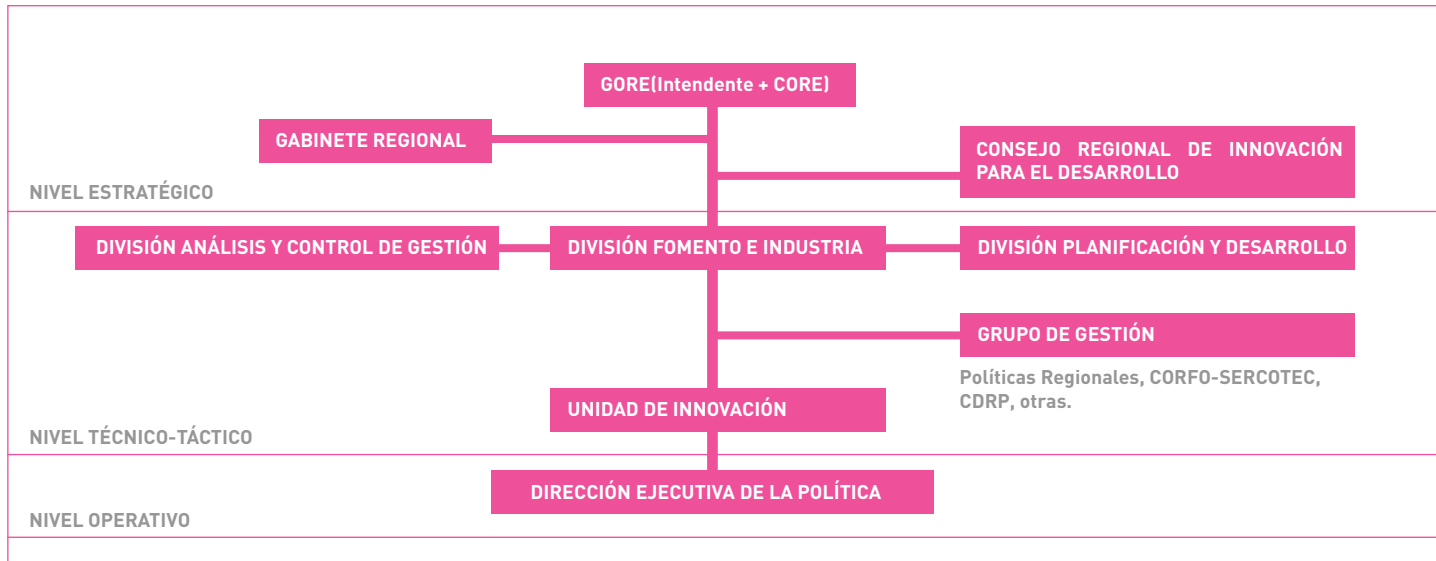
GORE(Intendente + CORE)

GABINETE REGIONAL

CONSEJO REGIONAL DE INNOVACIÓN PARA EL DESARROLLO

NIVEL ESTRATÉGICO

DIVISIÓN ANÁLISIS Y CONTROL DE GESTIÓN

DIVISIÓN FOMENTO E INDUSTRIA

DIVISIÓN PLANIFICACIÓN Y DESARROLLO

GRUPO DE GESTIÓN

Políticas Regionales, CORFO-SERCOTEC, CDRP, otras.

UNIDAD DE INNOVACIÓN

NIVEL TÉCNICO-TÁCTICO

DIRECCIÓN EJECUTIVA DE LA POLÍTICA

NIVEL OPERATIVO